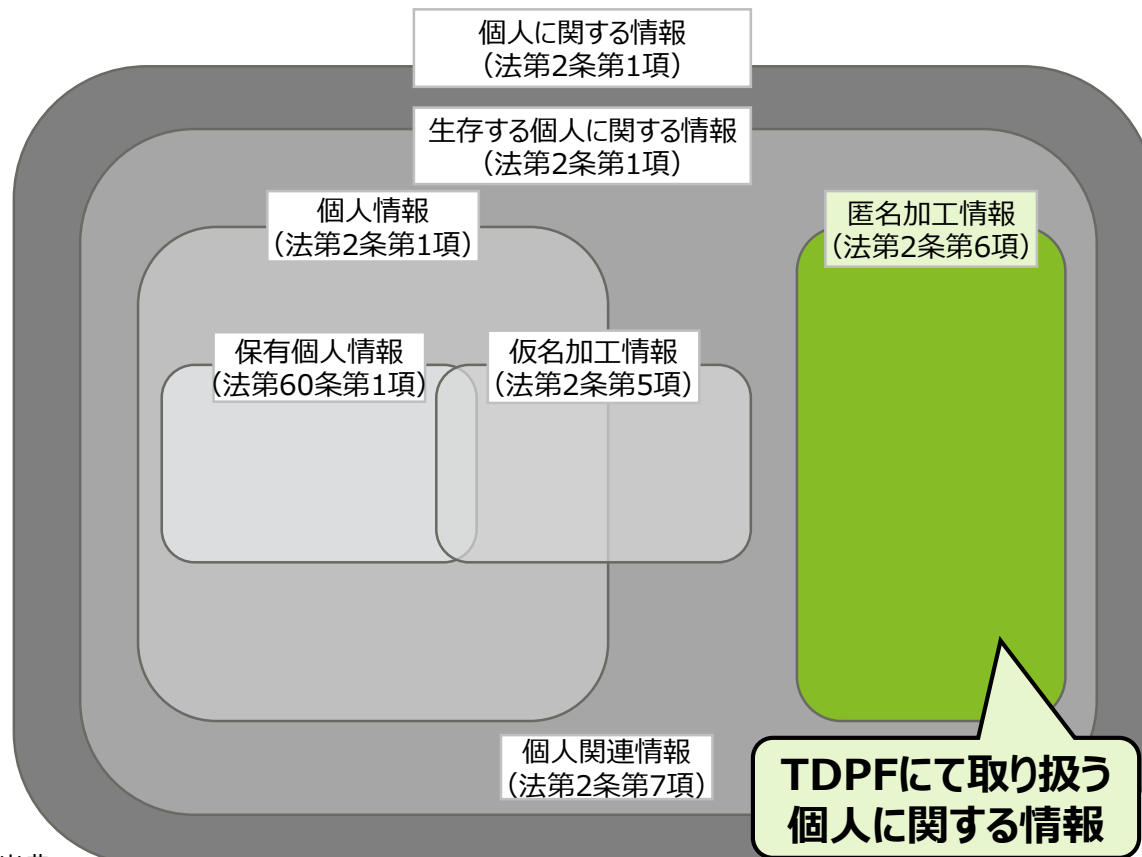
個人に関する情報
（法第2条第1項）

生存する個人に関する情報
（法第2条第1項）

個人情報
（法第2条第1項）

匿名加工情報
（法第2条第6項）

保有個人情報
（法第60条第1項）

仮名加工情報
（法第2条第5項）

個人関連情報
（法第2条第7項）

TDPFにて取り扱う
個人に関する情報

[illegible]